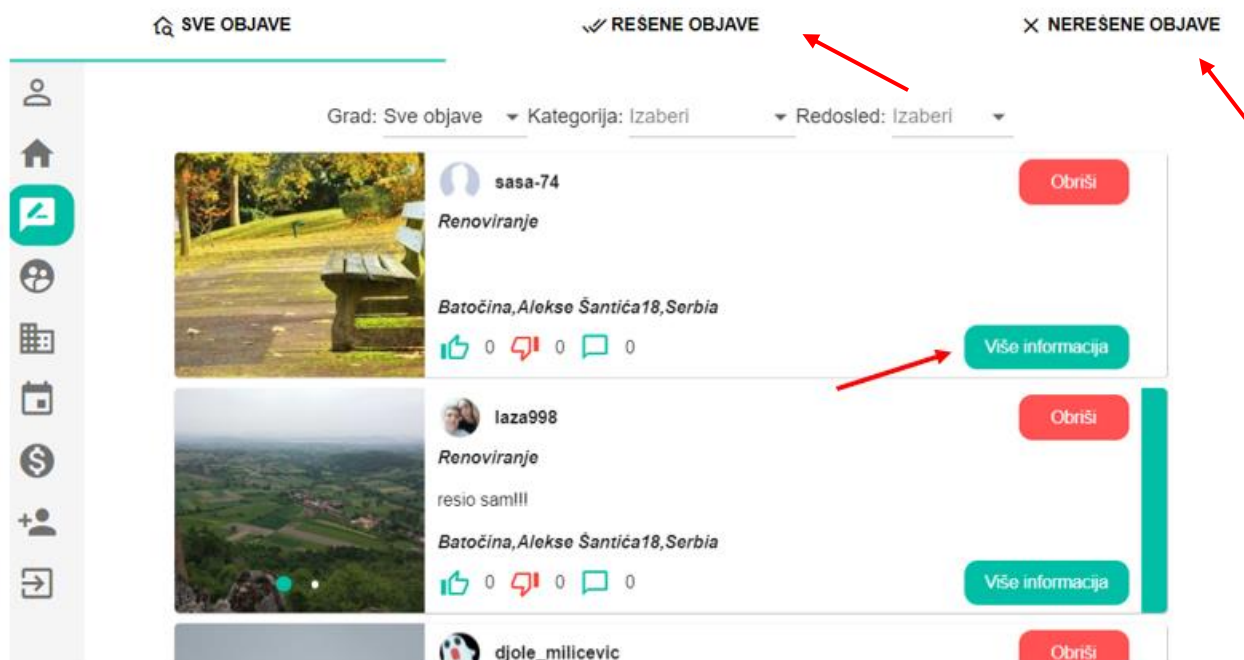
SVE OBJAVE
REŠENE OBJAVE
NEREŠENE OBJAVE

Grad: Sve objave Kategorija: Izaberi Redosled: Izaberi

sasa-74
Obriši
Renoviranje
Batočina,Alekse Šantića18,Serbia
0 0 0
Više informacija

laza998
Obriši
Renoviranje
resio sam!!!
Batočina,Alekse Šantića18,Serbia
0 0 0
Više informacija

djole_milicevic
Obriši